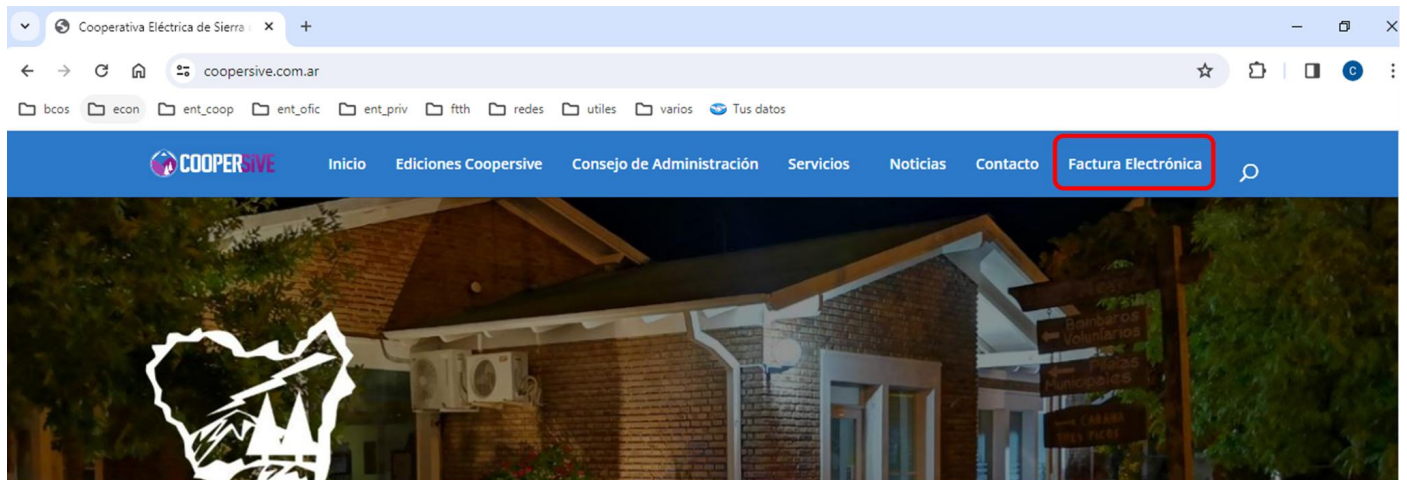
Cooperativa Eléctrica de Sierra

coopersive.com.ar

bcos econ ent_coop ent_ofic ent_priv ftth redes utiles varios Tus datos

COOPERSIVE Inicio Ediciones Coopersive Consejo de Administración Servicios Noticias Contacto Factura Electrónica

Bomberos Voluntarios
Piletas Municipales
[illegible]